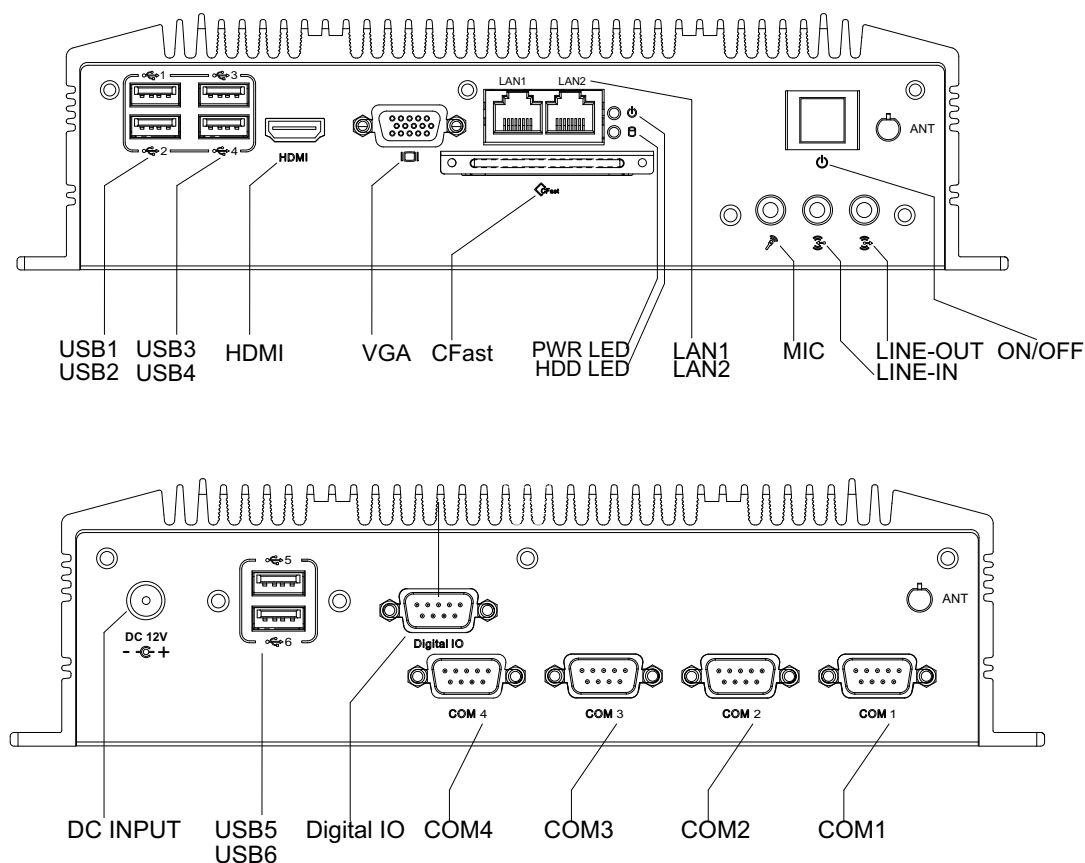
1 3
2 4
HDMI
LAN1 LAN2
ANT
CFast

USB1
USB2
USB3
USB4
HDMI
VGA
CFast
PWR LED
HDD LED
LAN1
LAN2
MIC
LINE-OUT
LINE-IN
ON/OFF

5
6
DC 12V
- +
Digital IO
ANT
COM 4
COM 3
COM 2
COM 1

DC INPUT
USB5
USB6
Digital IO
COM4
COM3
COM2
COM1